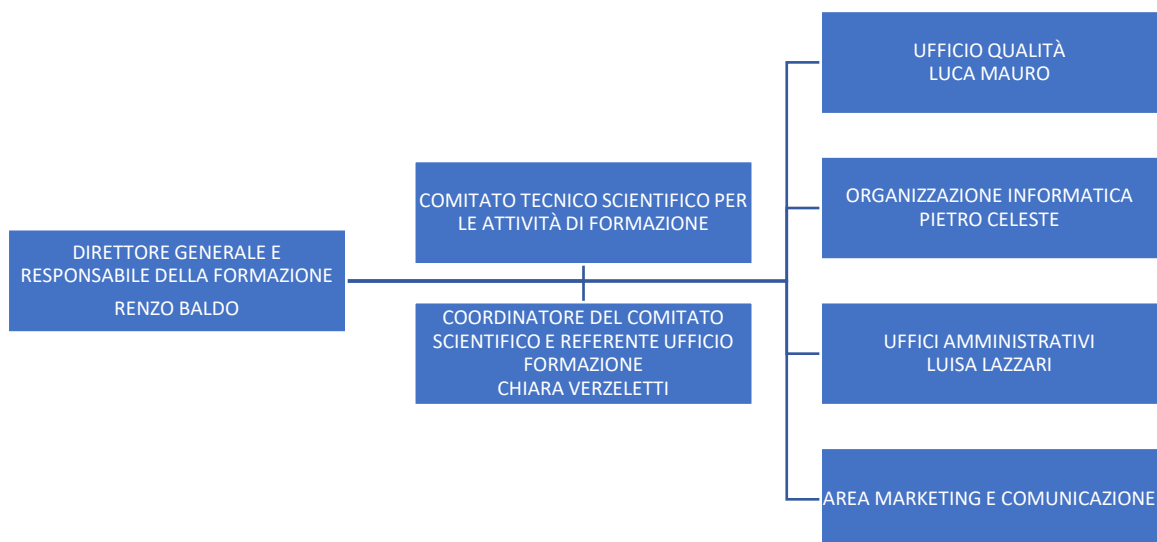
DIRETTORE GENERALE E RESPONSABILE DELLA FORMAZIONE
RENZO BALDO

COMITATO TECNICO SCIENTIFICO PER LE ATTIVITÀ DI FORMAZIONE

COORDINATORE DEL COMITATO SCIENTIFICO E REFERENTE UFFICIO FORMAZIONE
CHIARA VERZELETTI

UFFICIO QUALITÀ
LUCA MAURO

ORGANIZZAZIONE INFORMATICA
PIETRO CELESTE

UFFICI AMMINISTRATIVI
LUISA LAZZARI

AREA MARKETING E COMUNICAZIONE